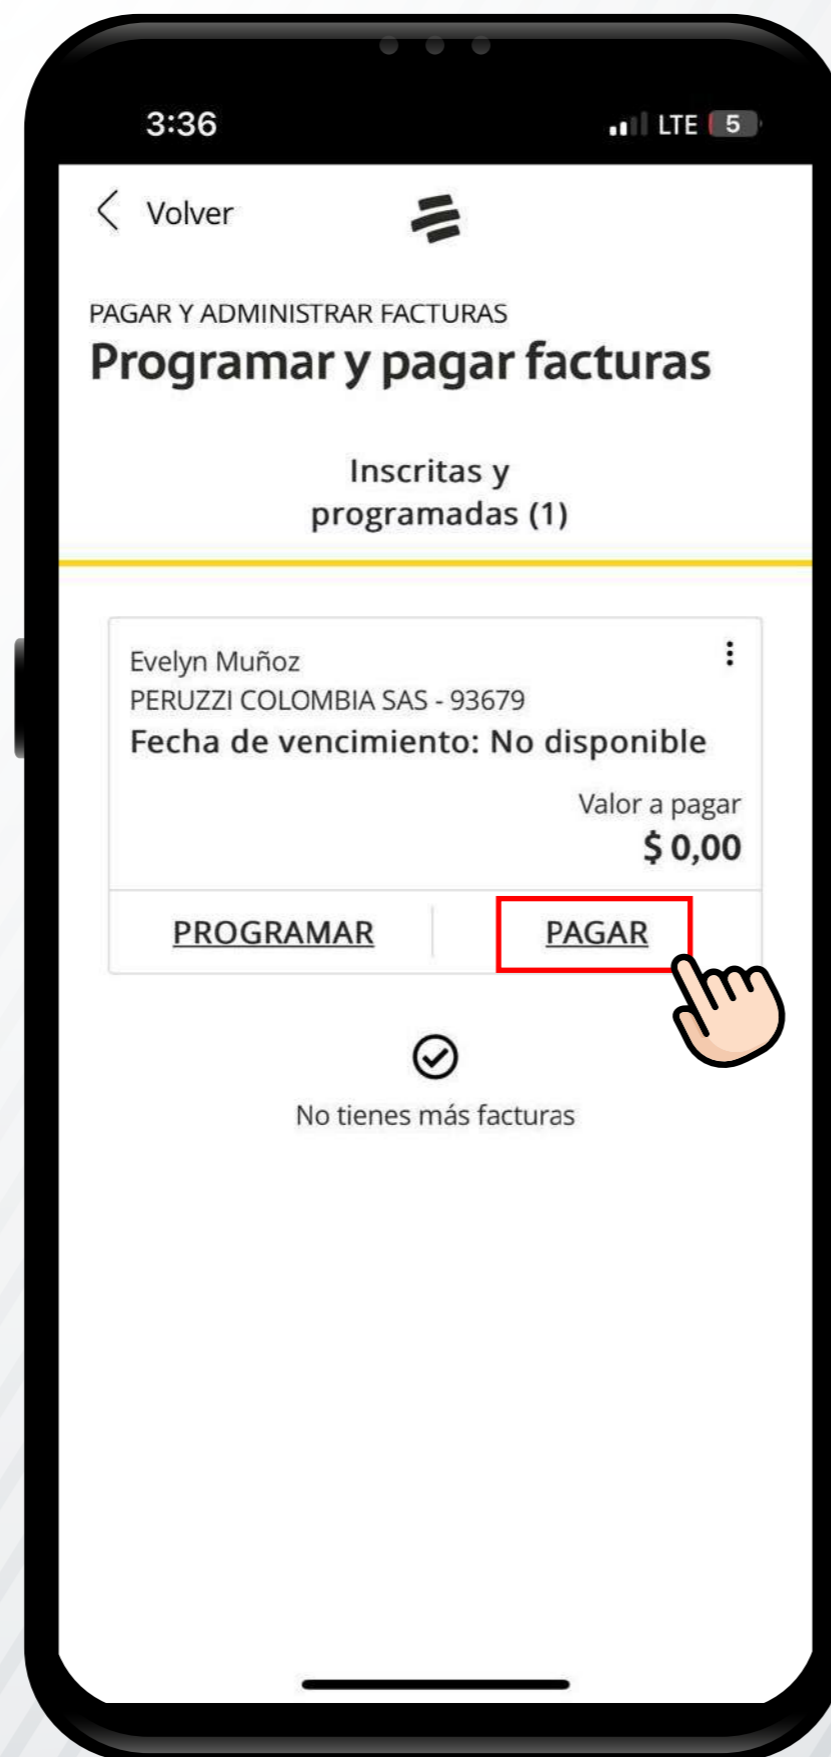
3:36

LTE 5

Volver

PAGAR Y ADMINISTRAR FACTURAS

Programar y pagar facturas

Inscritas y programadas (1)

Evelyn Muñoz
PERUZZI COLOMBIA SAS - 93679
Fecha de vencimiento: No disponible

Valor a pagar
$ 0,00

PROGRAMAR

PAGAR

No tienes más facturas